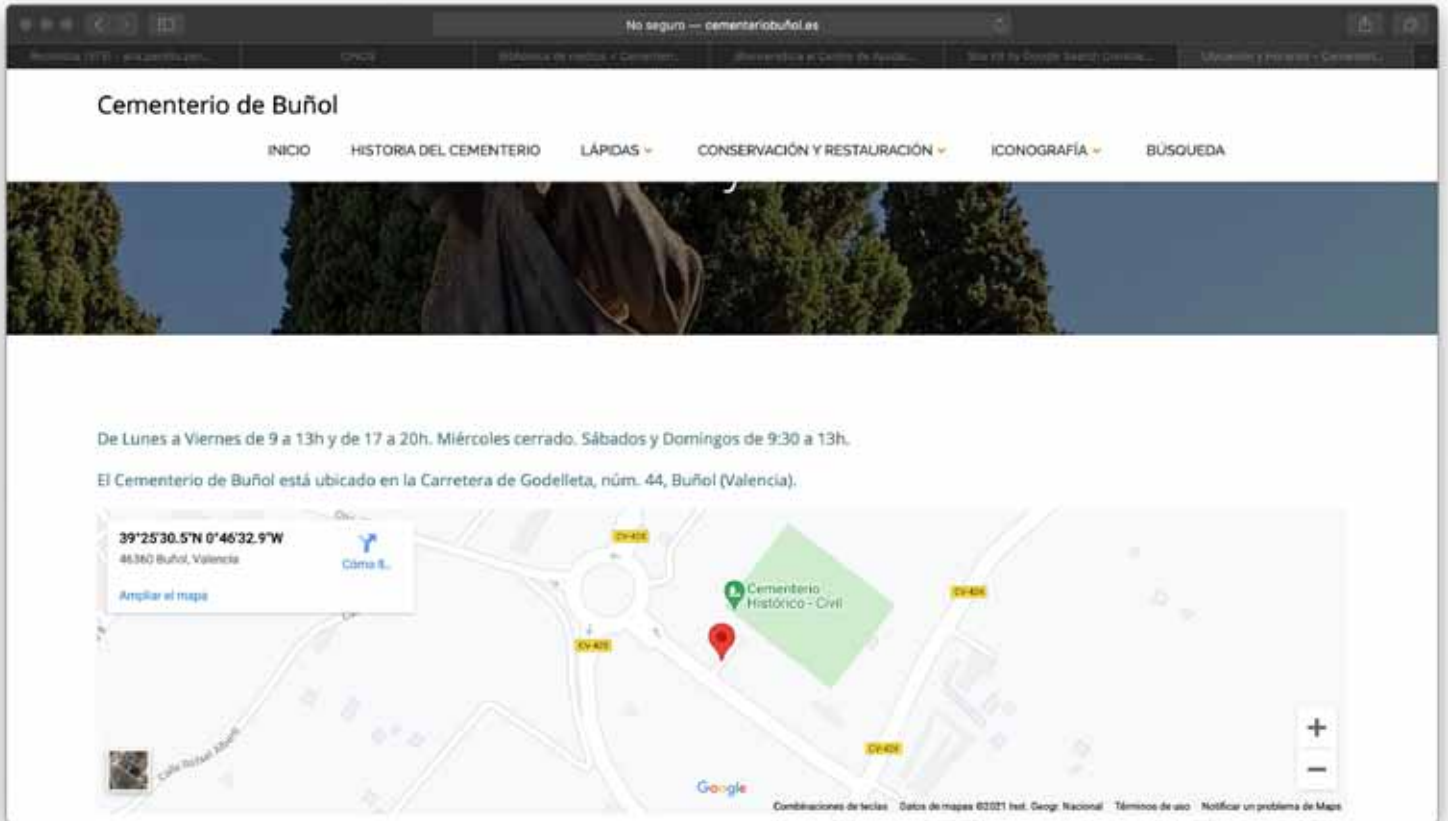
No seguro — cementeriobuñol.es

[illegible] | CNCS | Biblioteca de medios ‹ Cementeri... | ¡Bienvenido/a al Centro de Ayuda... | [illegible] | Ubicación y Horario ‹ Cementeri...

Cementerio de Buñol

INICIO HISTORIA DEL CEMENTERIO LÁPIDAS CONSERVACIÓN Y RESTAURACIÓN ICONOGRAFÍA BÚSQUEDA

De Lunes a Viernes de 9 a 13h y de 17 a 20h. Miércoles cerrado. Sábados y Domingos de 9:30 a 13h.

El Cementerio de Buñol está ubicado en la Carretera de Godelleta, núm. 44, Buñol (Valencia).

39°25'30.5"N 0°46'32.9"W
46360 Buñol, Valencia
Cómo ll...
Ampliar el mapa

CV-425
CV-425
CV-425
CV-425
Cementerio Histórico - Civil
Calle Rafael Alberti

+
−

Google

Combinaciones de teclas Datos de mapas ©2021 Inst. Geogr. Nacional Términos de uso Notificar un problema de Maps